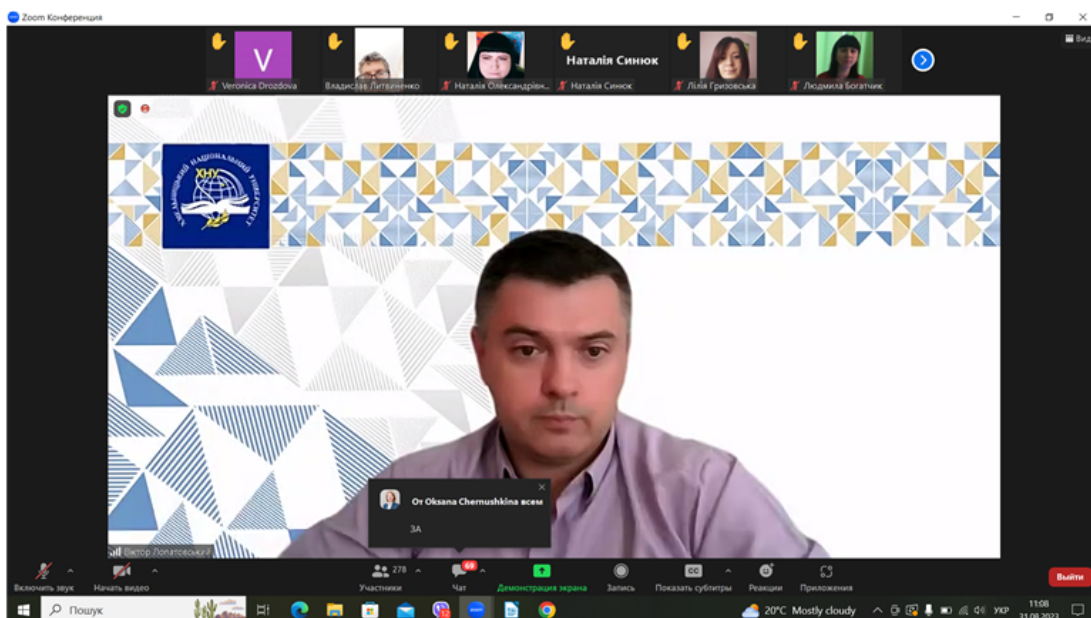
Zoom Конференция

Вид

V

Veronica Drozdova

Владислав Литвиненко

Наталія Олександрівн...

Наталія Синюк

Наталія Синюк

Лілія Гризовська

Людмила Богатчик

ХНУ

ХМЕЛЬНИЦЬКИЙ НАЦІОНАЛЬНИЙ УНІВЕРСИТЕТ

Віктор Лопатовський

От Oksana Chernushkina всем

ЗА

Включить звук

Начать видео

278

Участники

69

Чат

Демонстрация экрана

Запись

CC

Показать субтитры

Реакции

Приложения

Выйти

Пошук

20°C Mostly cloudy

УКР

11:08

31.08.2023